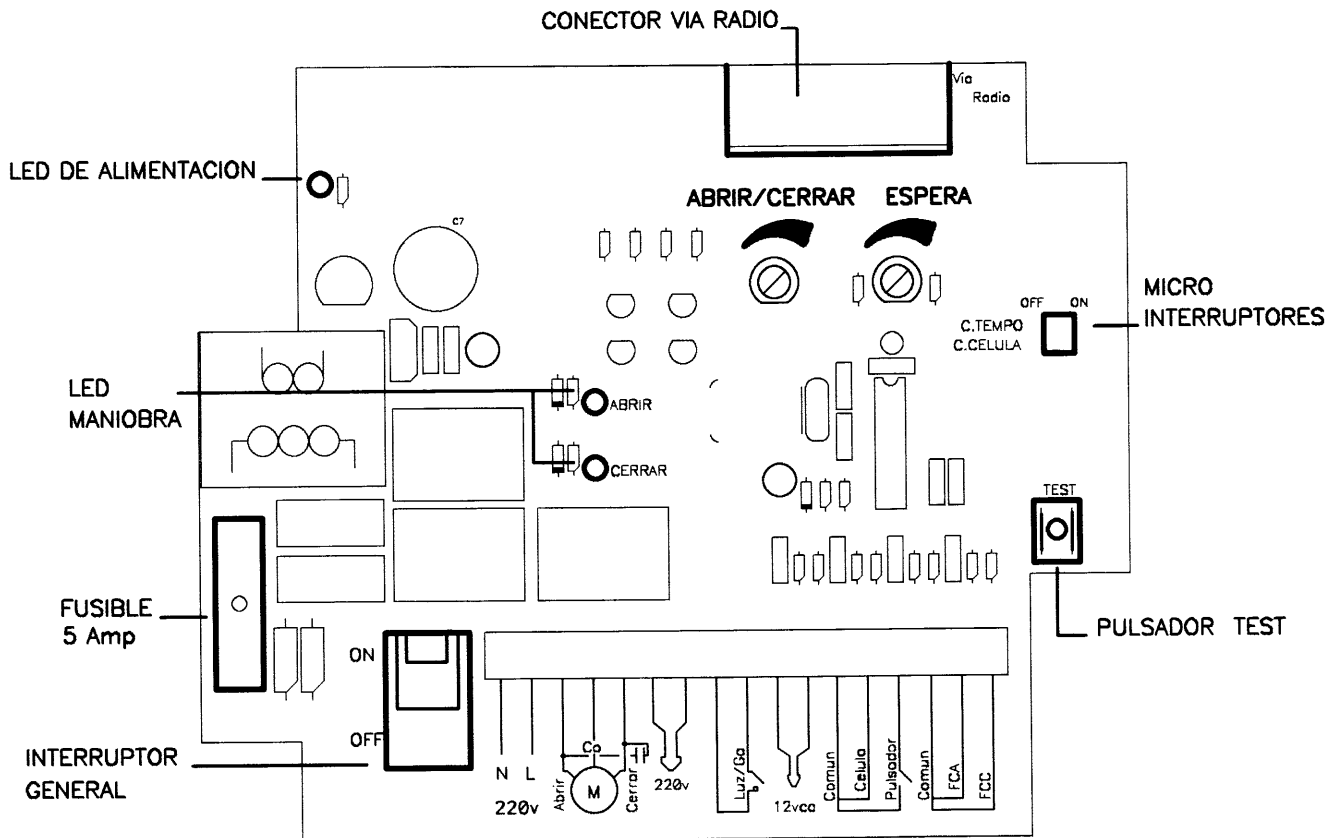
CONECTOR VIA RADIO

Via Radio

LED DE ALIMENTACION

C7

ABRIR/CERRAR

ESPERA

OFF ON

MICRO INTERRUPTORES

C.TEMPO
C.CELULA

LED MANIOBRA

ABRIR

CERRAR

TEST

FUSIBLE
5 Amp

PULSADOR TEST

ON

OFF

INTERRUPTOR GENERAL

N L
220v

Abrir Co M Cerrar

220v

Luz/Ga

12vca

Comun Celula Pulsador Comun FCA FCC